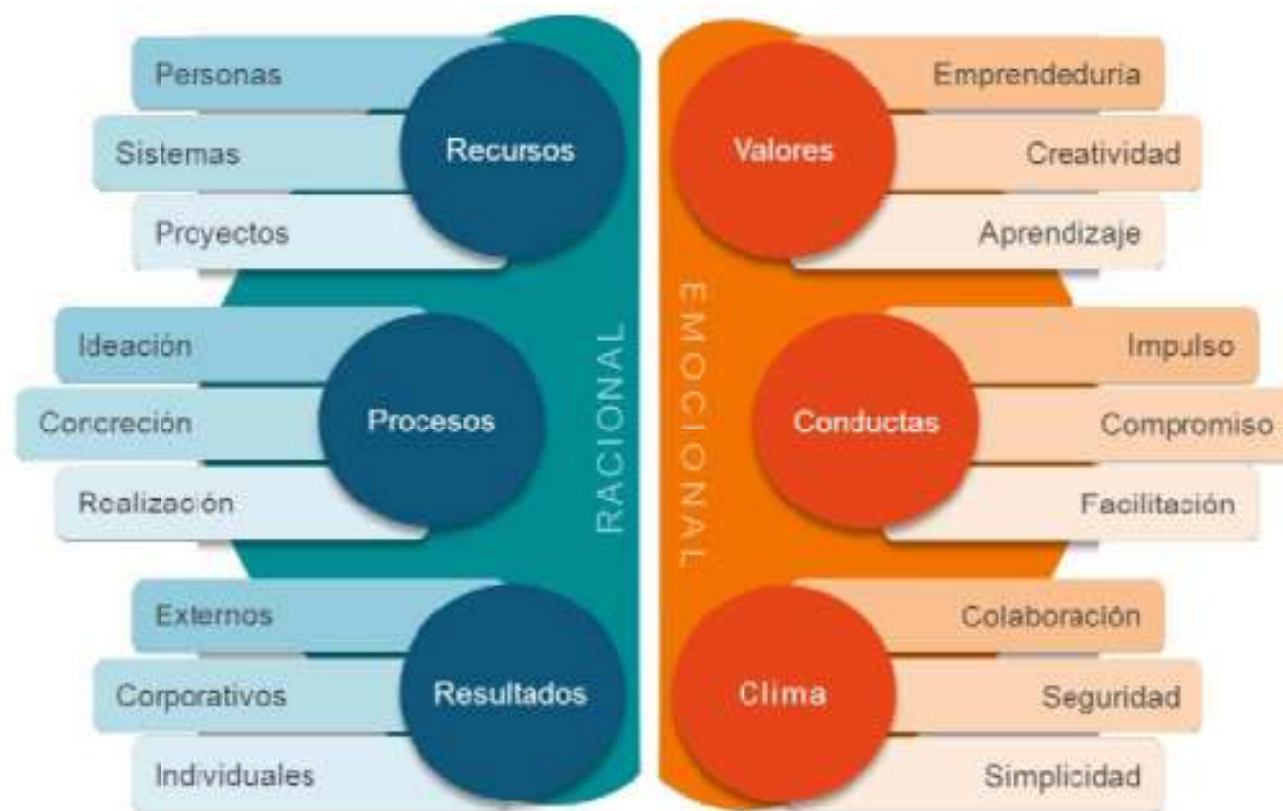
Personas
Recursos
Sistemas
Proyectos

Ideación
Procesos
Concreción
Realización

Externos
Resultados
Corporativos
Individuales

RACIONAL

EMOCIONAL

Emprendeduria
Valores
Creatividad
Aprendizaje

Impulso
Conductas
Compromiso
Facilitación

Colaboración
Clima
Seguridad
Simplicidad